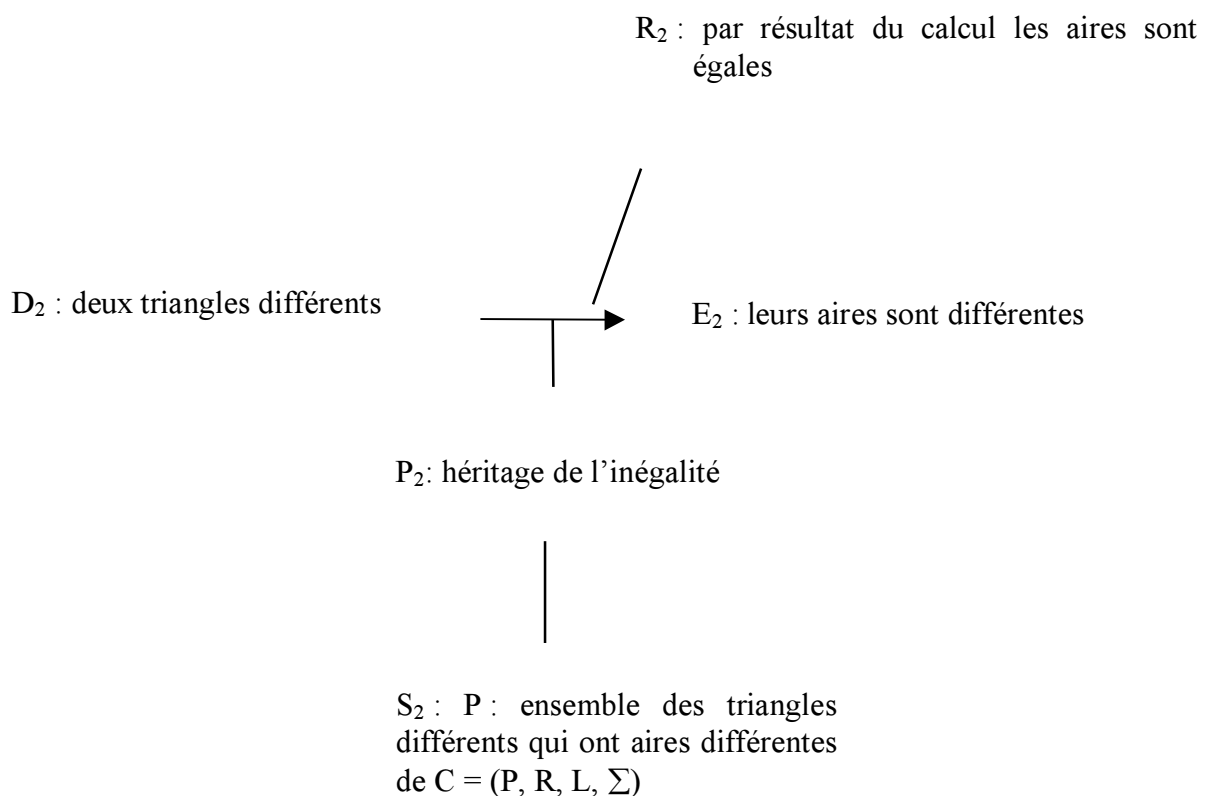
$R_2$ : par résultat du calcul les aires sont égales

$D_2$ : deux triangles différents

$E_2$ : leurs aires sont différentes

$P_2$: héritage de l'inégalité

$S_2$ : P : ensemble des triangles différents qui ont aires différentes de $C = (P, R, L, \sum)$